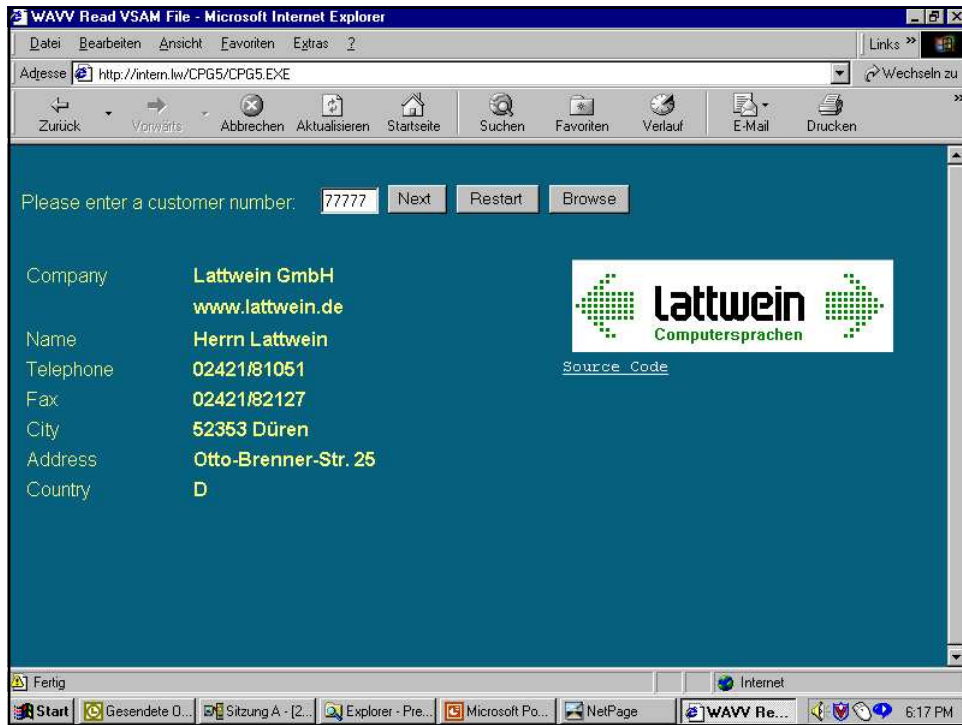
WAVV Read VSAM File - Microsoft Internet Explorer

Datei Bearbeiten Ansicht Favoriten Extras ?

Links »

Adresse http://intern.lw/CPG5/CPG5.EXE

Wechseln zu

Zurück Vorwärts Abbrechen Aktualisieren Startseite Suchen Favoriten Verlauf E-Mail Drucken

Please enter a customer number: 77777 Next Restart Browse

| | |
|---|---|
| Company | Lattwein GmbH |
| | www.lattwein.de |
| Name | Herrn Lattwein |
| Telephone | 02421/81051 |
| Fax | 02421/82127 |
| City | 52353 Düren |
| Address | Otto-Brenner-Str. 25 |
| Country | D |

lattwein
Computersprachen

Source Code

Fertig

Internet

Start Gesendete 0... Sitzung A - [2... Explorer - Pre... Microsoft Po... NetPage WAVV Re... 6:17 PM